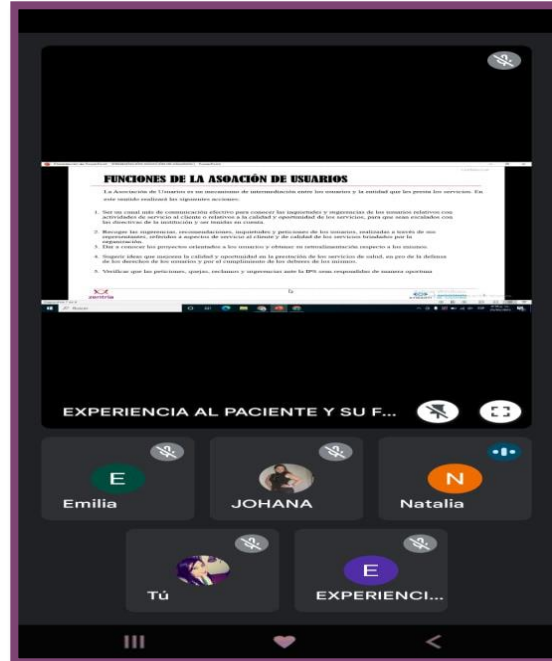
FUNCIONES DE LA ASOACIÓN DE USUARIOS

La Asociación de Usuarios es un mecanismo de intermediación entre los usuarios y la entidad que les presta los servicios. En este sentido realizan las siguientes acciones:

1. Ser un canal más de comunicación efectivo para conocer las inquietudes y sugerencias de los usuarios relativos con actividades de servicio al cliente o relativos a la calidad y oportunidad de los servicios, para que sean escalados con las directivas de la institución y ser tenidas en cuenta.

2. Recoger las sugerencias, recomendaciones, inquietudes y peticiones de los usuarios, realizadas a través de sus representantes, referidas a aspectos de servicio al cliente y de calidad de los servicios brindados por la organización.

3. Dar a conocer los proyectos orientados a los usuarios y obtener su retroalimentación respecto a los mismos.

4. Sugerir ideas que mejoren la calidad y oportunidad en la prestación de los servicios de salud, en pro de la defensa de los derechos de los usuarios y por el cumplimiento de los deberes de los mismos.

5. Verificar que las peticiones, quejas, reclamos y sugerencias ante la IPS sean respondidas de manera oportuna

EXPERIENCIA AL PACIENTE Y SU F...

Emilia

JOHANA

Natalia

Tú

EXPERIENCI...